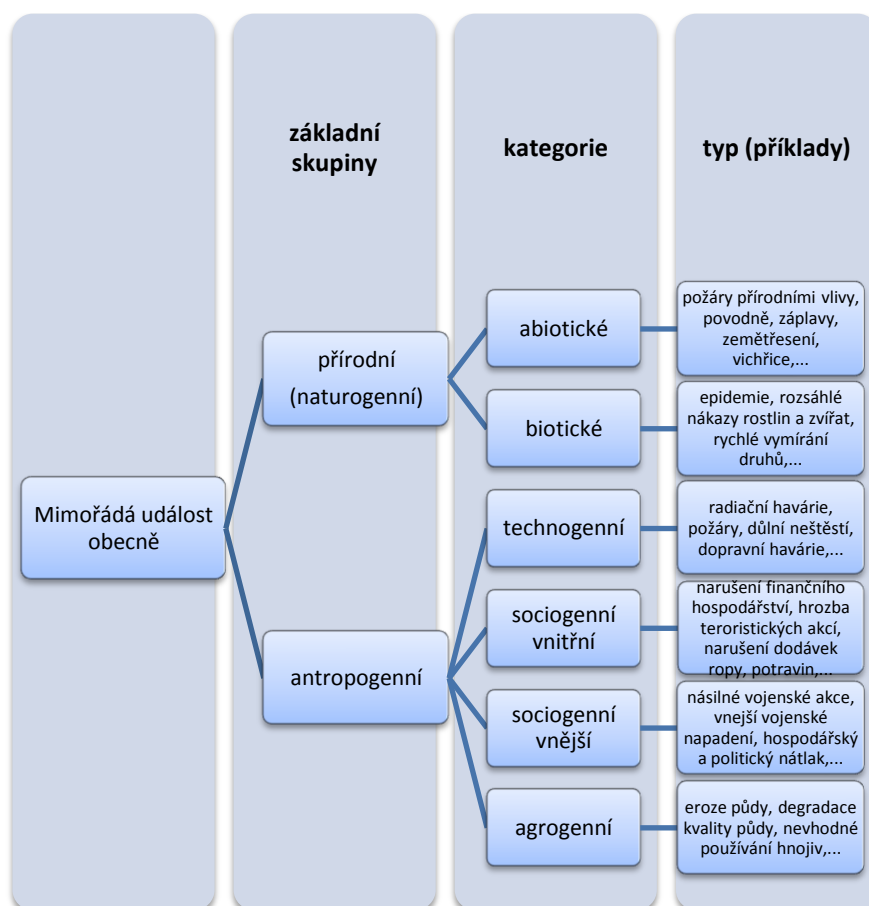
základní skupiny

kategorie

typ (příklady)

Mimořádá událost obecně

přírodní (naturogenní)

antropogenní

abiotické

biotické

technogenní

sociogenní vnitřní

sociogenní vnější

agrogenní

požáry přírodními vlivy, povodně, záplavy, zemětřesení, vichřice,...

epidemie, rozsáhlé nákazy rostlin a zvířat, rychlé vymírání druhů,...

radiační havárie, požáry, důlní neštěstí, dopravní havárie,...

narušení finančního hospodářství, hrozba teroristických akcí, narušení dodávek ropy, potravin,...

násilné vojenské akce, vnejší vojenské napadení, hospodářský a politický nátlak,...

eroze půdy, degradace kvality půdy, nevhodné používání hnojiv,...